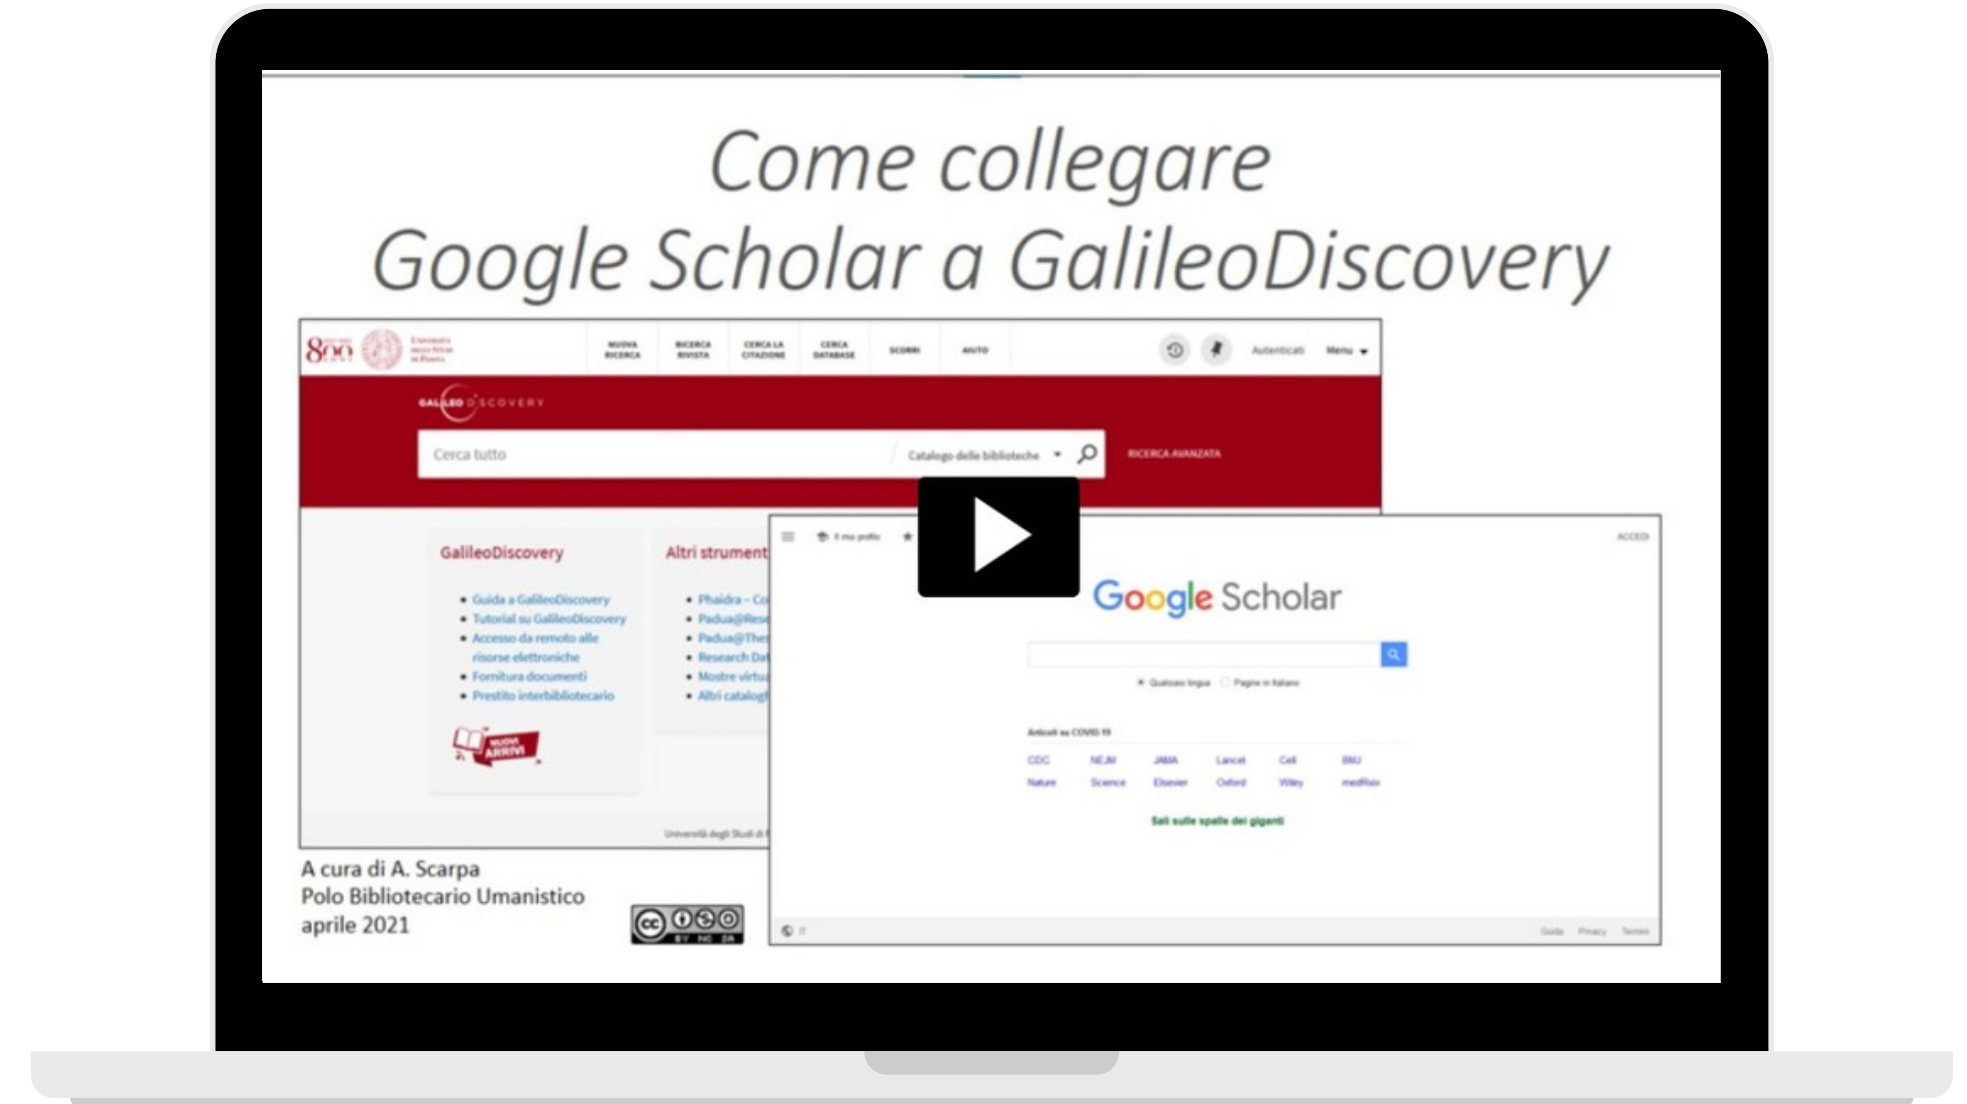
Come collegare
Google Scholar a GalileoDiscovery

800 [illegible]

NUOVA RICERCA
RICERCA RIVISTA
CERCA LA CITAZIONE
CERCA DATABASE
SCORRI
AIUTO

Autenticati
Menu

GALILEO DISCOVERY

Cerca tutto
Catalogo delle biblioteche
RICERCA AVANZATA

GalileoDiscovery
- Guida a GalileoDiscovery
- Tutorial su GalileoDiscovery
- Accesso da remoto alle risorse elettroniche
- Fornitura documenti
- Prestito interbibliotecario

NUOVI ARRIVI

Altri strumenti
- Phaidra – Co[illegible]
- Padua@Rese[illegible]
- Padua@Thes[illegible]
- Research Dat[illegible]
- Mostre virtu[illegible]
- Altri catalog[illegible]

Università degli Studi di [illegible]

Il mio profilo
ACCEDI

Google Scholar

Qualsiasi lingua
Pagine in Italiano

Articoli su COVID-19

| CDC | NEJM | JAMA | Lancet | Cell | BMJ |
|---|---|---|---|---|---|
| Nature | Science | Elsevier | Oxford | Wiley | medRxiv |

Sali sulle spalle dei giganti

Guida
Privacy
Termini

A cura di A. Scarpa
Polo Bibliotecario Umanistico
aprile 2021

cc BY NC SA